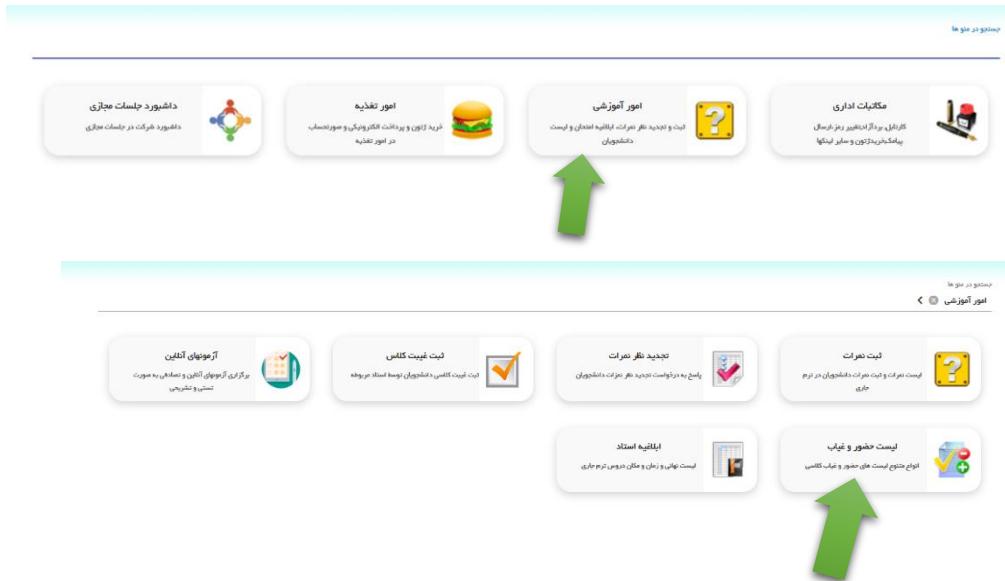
جستجو در منو ها

مکاتبات اداری
کارتابل بردازاتغییر رمز ارسال پیامکخریدژتون و سایر لینکها

امور آموزشی
ثبت و تجدید نظر نمرات ابلاغیه امتحان و لیست دانشجویان

امور تغذیه
خرید ژتون و پرداخت الکترونیکی و صورتحساب در امور تغذیه

داشبورد جلسات مجازی
داشبورد شرکت در جلسات مجازی

جستجو در منو ها
امور آموزشی

ثبت نمرات
لیست نمرات و ثبت نمرات دانشجویان در ترم جاری

تجدید نظر نمرات
پاسخ به درخواست تجدید نظر نمرات دانشجویان

ثبت غیبت کلاس
ثبت غیبت کلاسی دانشجویان توسط استاد مربوطه

آزمونهای آنلاین
برگزاری آزمونهای آنلاین و تصادفی به صورت تستی و تشریحی

لیست حضور و غیاب
انواع متنوع لیست های حضور و غیاب کلاسی

ابلاغیه استاد
لیست نهائی و زمان و مکان دروس ترم جاری